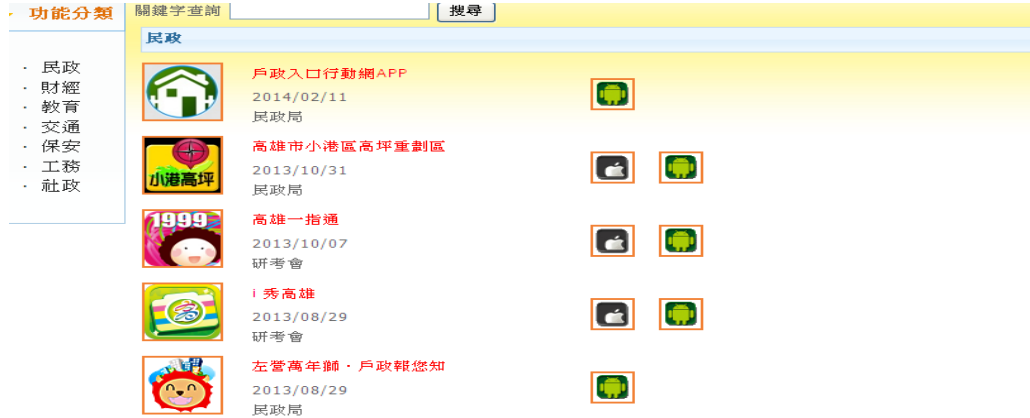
功能分類

· 民政
· 財經
· 教育
· 交通
· 保安
· 工務
· 社政

關鍵字查詢 搜尋

民政

戶政入口行動網APP
2014/02/11
民政局

小港高坪
高雄市小港區高坪重劃區
2013/10/31
民政局

1999
高雄一指通
2013/10/07
研考會

i 秀高雄
2013/08/29
研考會

左營萬年獅·戶政報您知
2013/08/29
民政局